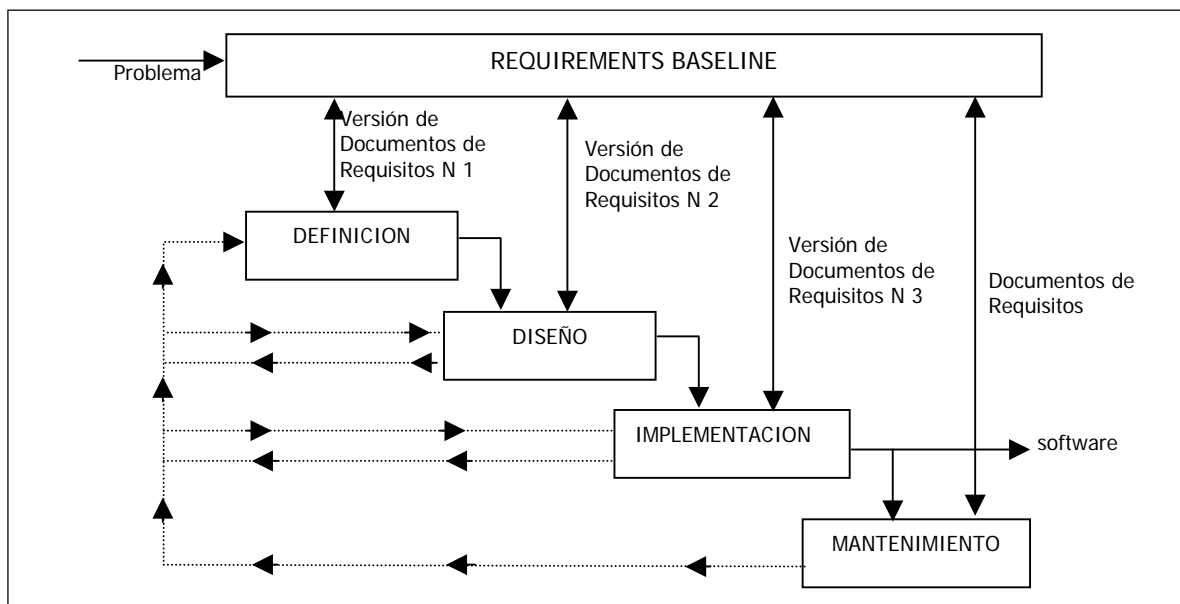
Problema

REQUIREMENTS BASELINE

Versión de Documentos de Requisitos N 1

Versión de Documentos de Requisitos N 2

Versión de Documentos de Requisitos N 3

Documentos de Requisitos

DEFINICION

DISEÑO

IMPLEMENTACION

software

MANTENIMIENTO